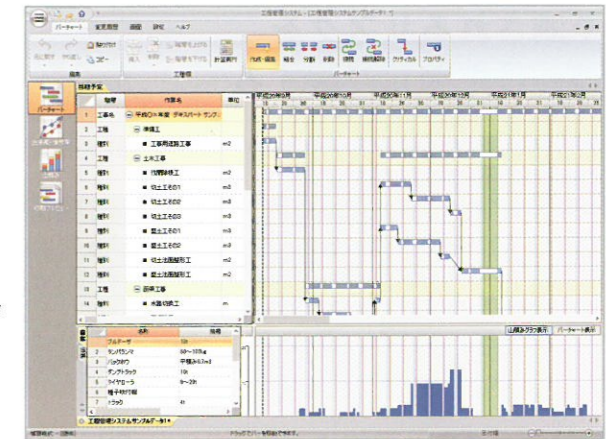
工程管理システム - [工程管理システムサンプルデータ1]

バーチャート　変更履歴　画面　設定　ヘルプ

貼り付け
コピー
編集
工程表
計画表示
作成・編集　結合　分割　削除　接続　接続解除　クリティカル　プロパティ
バーチャート

バーチャート
工程表
日程表
作業日程

計画予定

| | 種類 | 作業名 | 単位 |
|---|---|---|---|
| 1 | 工事名 | 平成20年度 テキストバーチャート | |
| 2 | 工種 | 準備工 | |
| 3 | 種別 | 工事用道路工事 | m2 |
| 4 | 工種 | 土工工事 | |
| 5 | 種別 | 伐開除根工 | m2 |
| 6 | 種別 | 切土工その1 | m3 |
| 7 | 種別 | 切土工その2 | m3 |
| 8 | 種別 | 切土工その3 | m3 |
| 9 | 種別 | 盛土工その1 | m3 |
| 10 | 種別 | 盛土工その2 | m3 |
| 11 | 種別 | 切土法面整形工 | m2 |
| 12 | 種別 | 盛土法面整形工 | m2 |
| 13 | 工種 | 排水工事 | |
| 14 | 種別 | 水路切断工 | m |

平成20年9月　平成20年10月　平成20年11月　平成20年12月　平成21年1月　平成21年2月

| | 名称 | 規格 |
|---|---|---|
| 1 | ブルドーザ | 15t |
| 2 | ダンプトラック | |
| 3 | バックホウ | 平積み0.8m3 |
| 4 | ダンプトラック | 10t |
| 5 | タイヤローラ | 8~20t |
| 6 | 種子吹付機 | |
| 7 | トラック | 4t |

山積みグラフ表示　バーチャート表示

工程管理システムサンプルデータ1